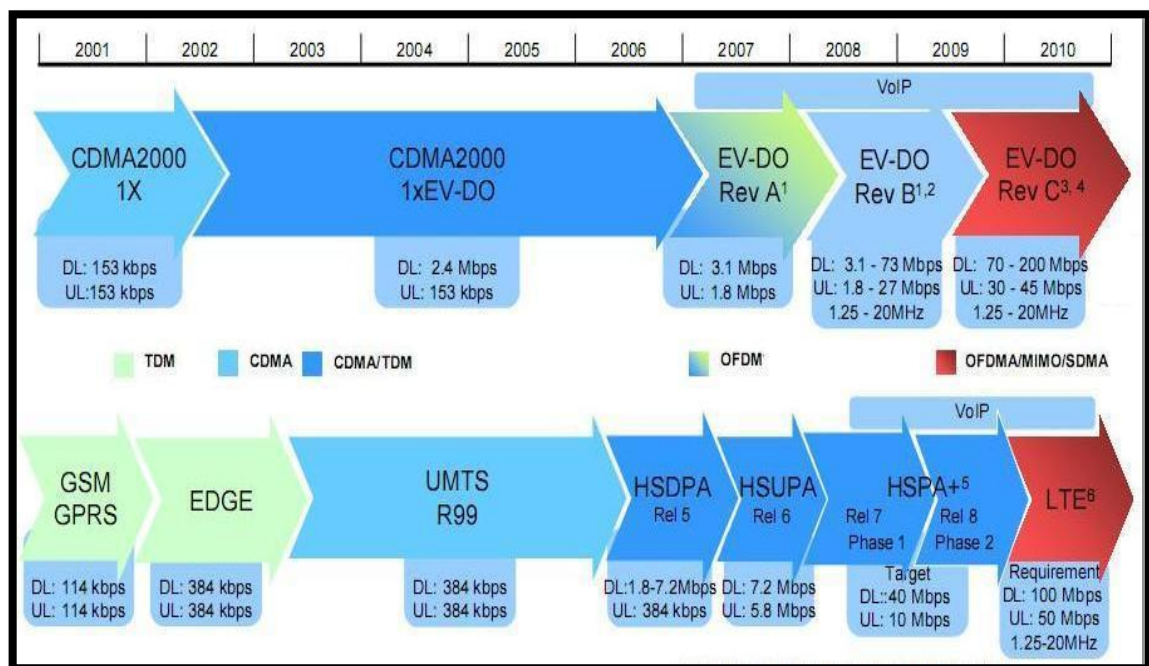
| 2001 | 2002 | 2003 | 2004 | 2005 | 2006 | 2007 | 2008 | 2009 | 2010 |
|---|---|---|---|---|---|---|---|---|---|

VoIP

CDMA2000 1X

DL: 153 kbps
UL:153 kbps

CDMA2000 1xEV-DO

DL: 2.4 Mbps
UL: 153 kbps

EV-DO Rev A$^{1}$

DL: 3.1 Mbps
UL: 1.8 Mbps

EV-DO Rev B$^{1,2}$

DL: 3.1 - 73 Mbps
UL: 1.8 - 27 Mbps
1.25 - 20MHz

EV-DO Rev C$^{3, 4}$

DL: 70 - 200 Mbps
UL: 30 - 45 Mbps
1.25 - 20MHz

TDM CDMA CDMA/TDM OFDM OFDMA/MIMO/SDMA

VoIP

GSM GPRS

DL: 114 kbps
UL: 114 kbps

EDGE

DL: 384 kbps
UL: 384 kbps

UMTS R99

DL: 384 kbps
UL: 384 kbps

HSDPA Rel 5

DL:1.8-7.2Mbps
UL: 384 kbps

HSUPA Rel 6

DL: 7.2 Mbps
UL: 5.8 Mbps

HSPA+$^{5}$
Rel 7 Phase 1
Rel 8 Phase 2

Target
DL::40 Mbps
UL: 10 Mbps

LTE$^{6}$

Requirement
DL: 100 Mbps
UL: 50 Mbps
1.25-20MHz